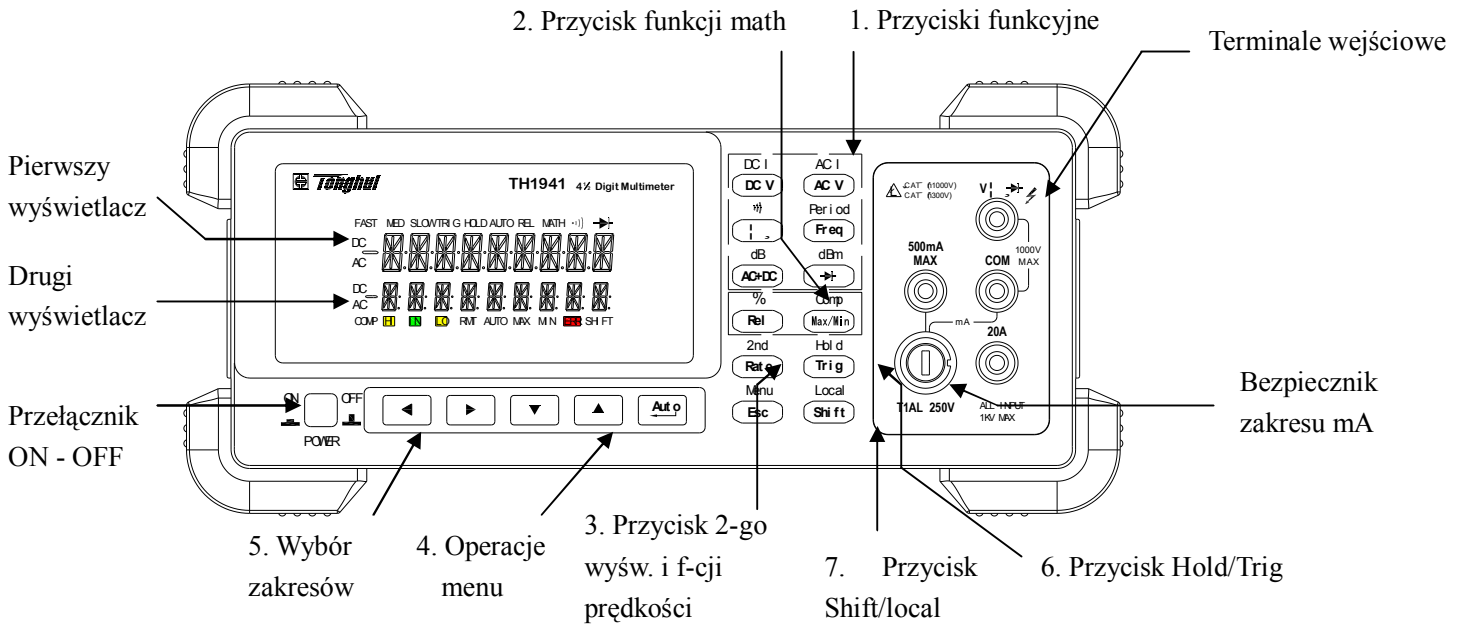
2. Przycisk funkcji math

1. Przyciski funkcyjne

Terminale wejściowe

Pierwszy wyświetlacz

Drugi wyświetlacz

Tonghui

TH1941 4½ Digit Multimeter

FAST MED SLOW TRIG HOLD AUTO REL MATH

DC
AC

DC
AC

COMP HI IN LO RMT AUTO MAX MIN ERR SHIFT

DC I
DC V
AC I
AC V
Period
Freq
dB
AC+DC
dBm
%
Rel
Comp
Max/Min
2nd
Rate
Hold
Trig
Menu
Esc
Local
Shift

CAT (1000V)
CAT (300V)

V
500mA MAX
COM
1000V MAX
mA
20A
T1AL 250V
ALL INPUT 1KV MAX

Auto

ON
OFF
POWER

Przełącznik ON - OFF

Bezpiecznik zakresu mA

5. Wybór zakresów

4. Operacje menu

3. Przycisk 2-go wyśw. i f-cji prędkości

7. Przycisk Shift/local

6. Przycisk Hold/Trig